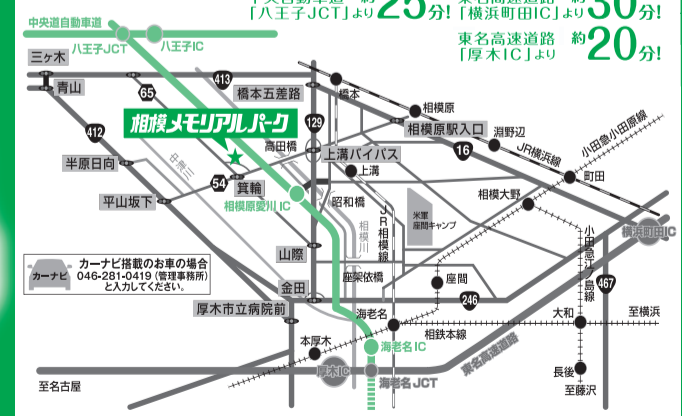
「八王子JCT」より 25分!
「横浜町田IC」より 30分!
東名高速道路 約20分!
「厚木IC」より

中央道自動車道
八王子JCT
八王子IC
三ケ木
413
青山
65
橋本五差路
橋本
相模原
相模メモリアルパーク
129
相模原駅入口
淵野辺
JR横浜線
小田急小田原線
412
高田橋
上溝バイパス
16
半原日向
中津川
54
上溝
町田
平山坂下
箕輪
相模原愛川IC
昭和橋
相模大野
米軍座間キャンプ
JR相模線
相模川
小田急江ノ島線
横浜町田IC
山際
カーナビ搭載のお車の場合
カーナビ
046-281-0419(管理事務所)
と入力してください。
座架依橋
座間
467
金田
246
厚木市立病院前
海老名
大和
至横浜
相鉄本線
東名高速道路
本厚木
海老名IC
厚木IC
海老名JCT
長後
至名古屋
至藤沢